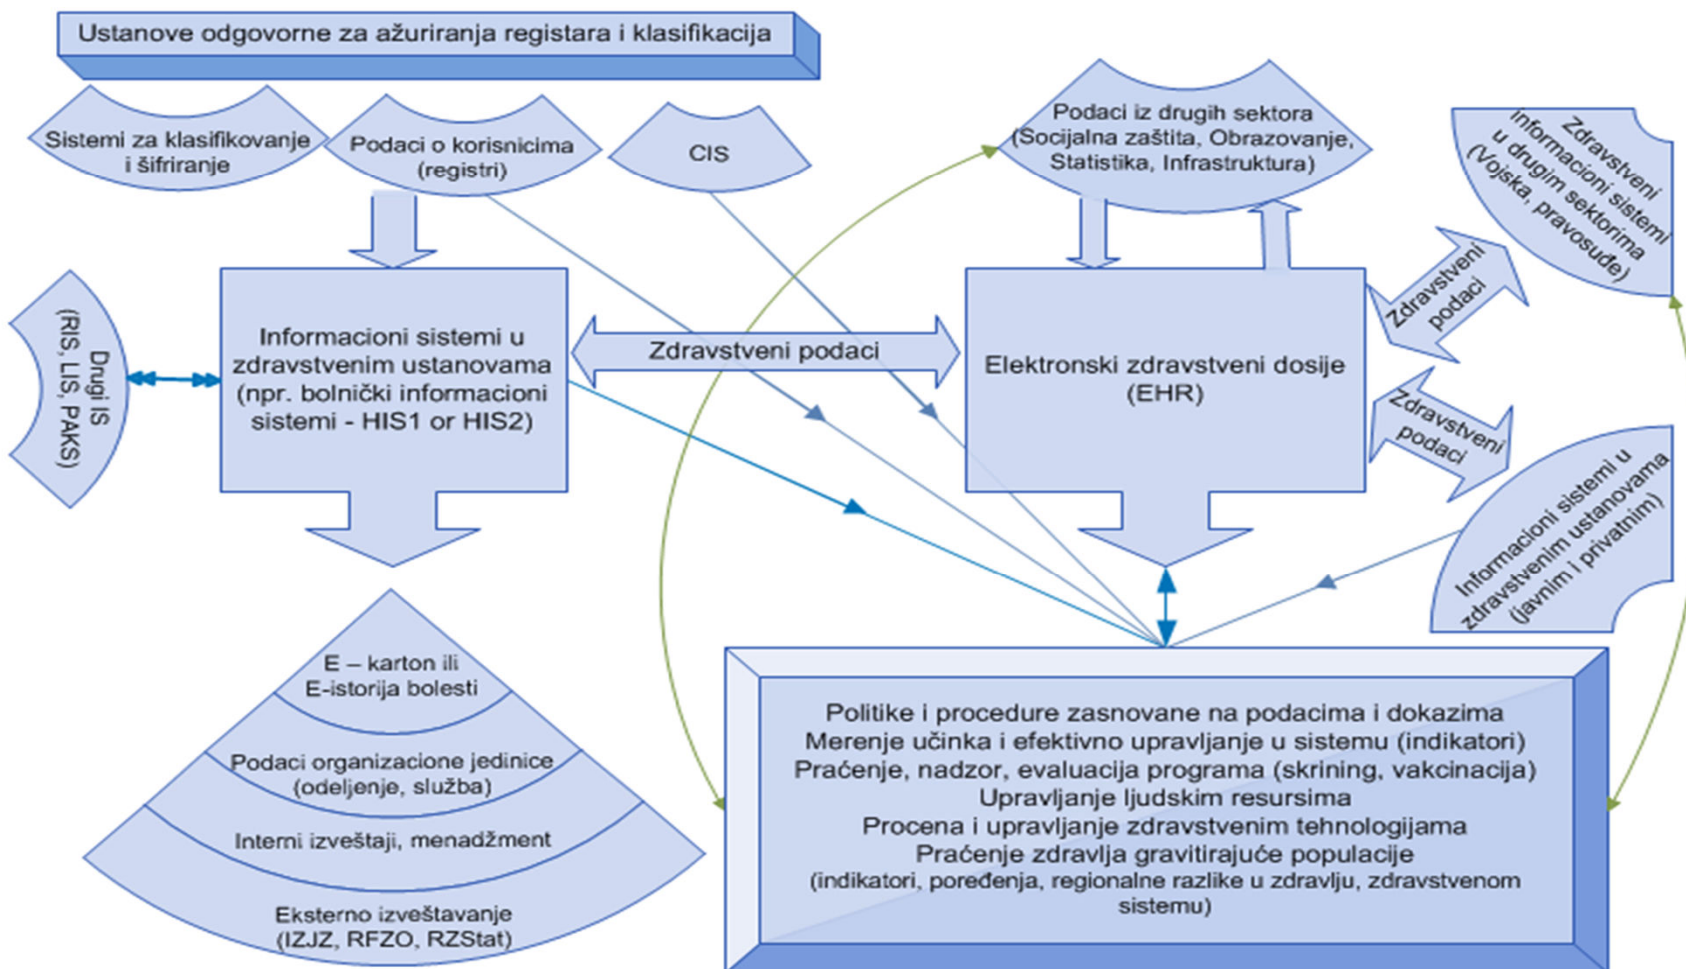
Ustanove odgovorne za ažuriranja registara i klasifikacija

Sistemi za klasifikovanje i šifriranje

Podaci o korisnicima (registri)

CIS

Podaci iz drugih sektora (Socijalna zaštita, Obrazovanje, Statistika, Infrastruktura)

Zdravstveni informacioni sistemi u drugim sektorima (Vojska, pravosuđe)

Drugi IS (RIS, LIS, PAKS)

Informacioni sistemi u zdravstvenim ustanovama (npr. bolnički informacioni sistemi - HIS1 or HIS2)

Zdravstveni podaci

Elektronski zdravstveni dosije (EHR)

Zdravstveni podaci

Zdravstveni podaci

Informacioni sistemi u zdravstvenim ustanovama (javnim i privatnim)

E – karton ili E-istorija bolesti

Podaci organizacione jedinice (odeljenje, služba)

Interni izveštaji, menadžment

Eksterno izveštavanje (IZJZ, RFZO, RZStat)

Politike i procedure zasnovane na podacima i dokazima
Merenje učinka i efektivno upravljanje u sistemu (indikatori)
Praćenje, nadzor, evaluacija programa (skrining, vakcinacija)
Upravljanje ljudskim resursima
Procena i upravljanje zdravstvenim tehnologijama
Praćenje zdravlja gravitirajuće populacije
(indikatori, poređenja, regionalne razlike u zdravlju, zdravstvenom sistemu)